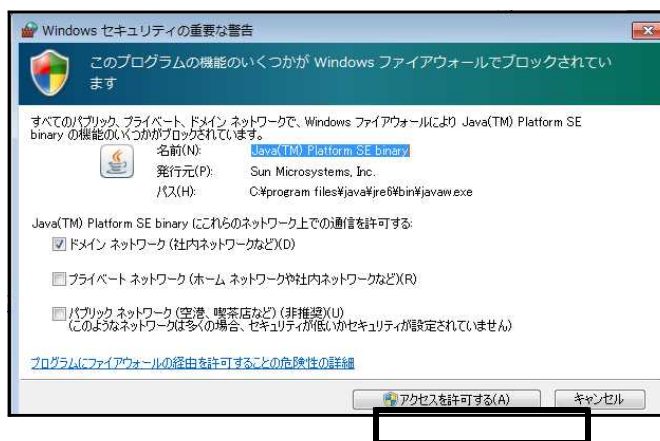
Windows セキュリティの重要な警告

このプログラムの機能のいくつかが Windows ファイアウォールでブロックされています

すべてのパブリック、プライベート、ドメイン ネットワークで、Windows ファイアウォールにより Java(TM) Platform SE binary の機能のいくつかがブロックされています。

名前(N): Java(TM) Platform SE binary
発行元(P): Sun Microsystems, Inc.
パス(H): C:¥program files¥java¥jre6¥bin¥javaw.exe

Java(TM) Platform SE binary にこれらのネットワーク上での通信を許可する:

ドメイン ネットワーク (社内ネットワークなど)(D)

プライベート ネットワーク (ホーム ネットワークや社内ネットワークなど)(R)

パブリック ネットワーク (空港、喫茶店など) (非推奨)(U)
(このようなネットワークは多くの場合、セキュリティが低いかセキュリティが設定されていません)

プログラムにファイアウォールの経由を許可することの危険性の詳細

アクセスを許可する(A)
キャンセル